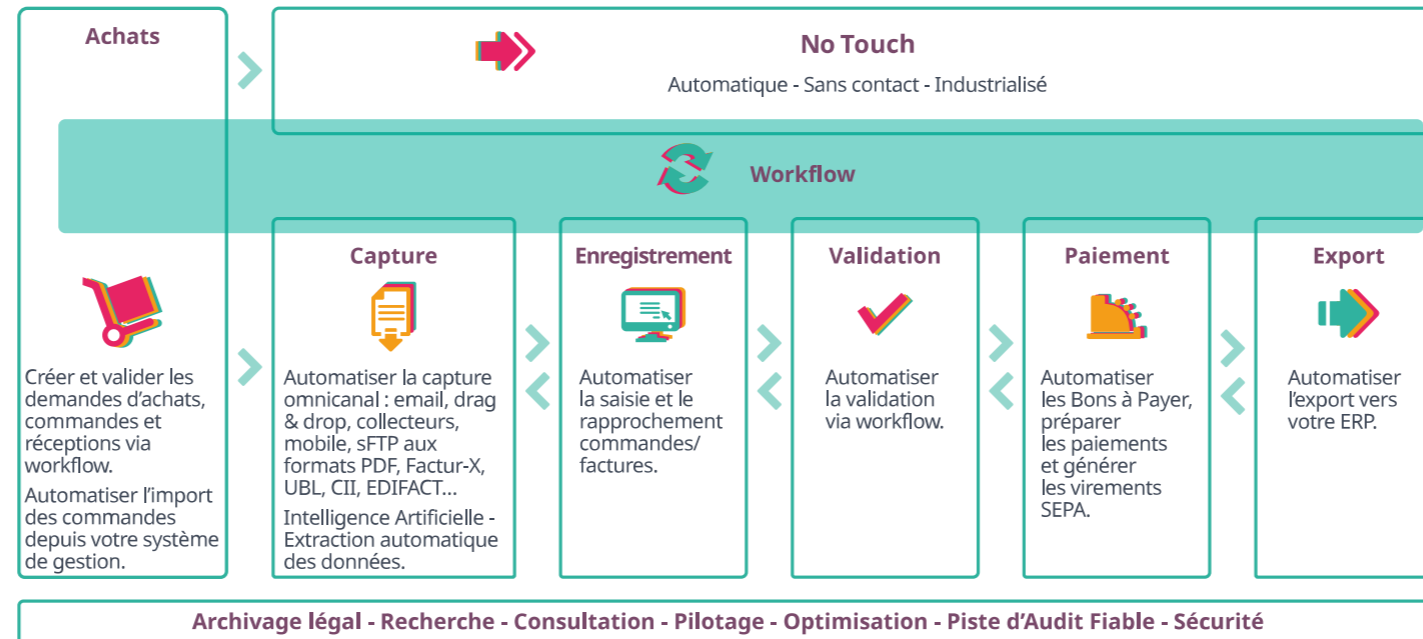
Achats

No Touch

Automatique - Sans contact - Industrialisé

Workflow

Créer et valider les demandes d'achats, commandes et réceptions via workflow.

Automatiser l'import des commandes depuis votre système de gestion.

Capture

Automatiser la capture omnicanal : email, drag & drop, collecteurs, mobile, sFTP aux formats PDF, Factur-X, UBL, CII, EDIFACT...

Intelligence Artificielle - Extraction automatique des données.

Enregistrement

Automatiser la saisie et le rapprochement commandes/ factures.

Validation

Automatiser la validation via workflow.

Paiement

Automatiser les Bons à Payer, préparer les paiements et générer les virements SEPA.

Export

Automatiser l'export vers votre ERP.

Archivage légal - Recherche - Consultation - Pilotage - Optimisation - Piste d'Audit Fiable - Sécurité